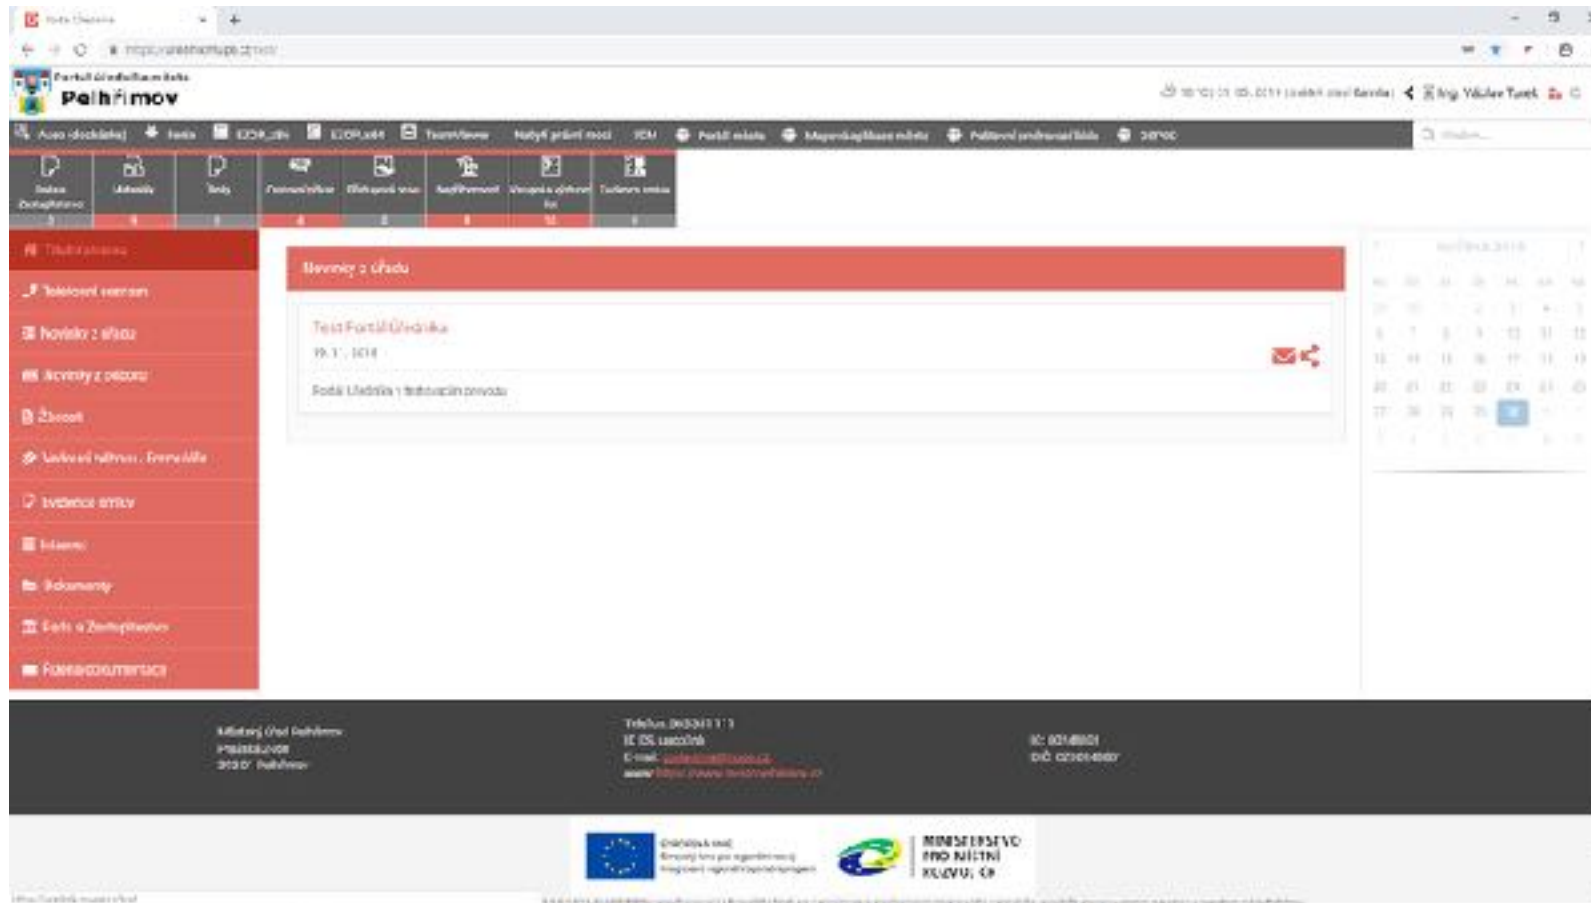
Portál úředníka města
Pelhřimov

Ing. Václav Turek

Novinky z úřadu

Test Portálu úředníka
19. 1. 2018
Portál úředníka v testovacím provozu

Telefonní seznam
Novinky z úřadu
Novinky z odboru
Žádosti
Dokumenty
Formulářová dokumentace

Městský úřad Pelhřimov
Pražská 1/1
393 01 Pelhřimov

Telefon: 565 351 111
E-mail:
www:

IČ: 00248801
DIČ: CZ00248801

EVROPSKÁ UNIE
MINISTERSTVO PRO MÍSTNÍ ROZVOJ ČR